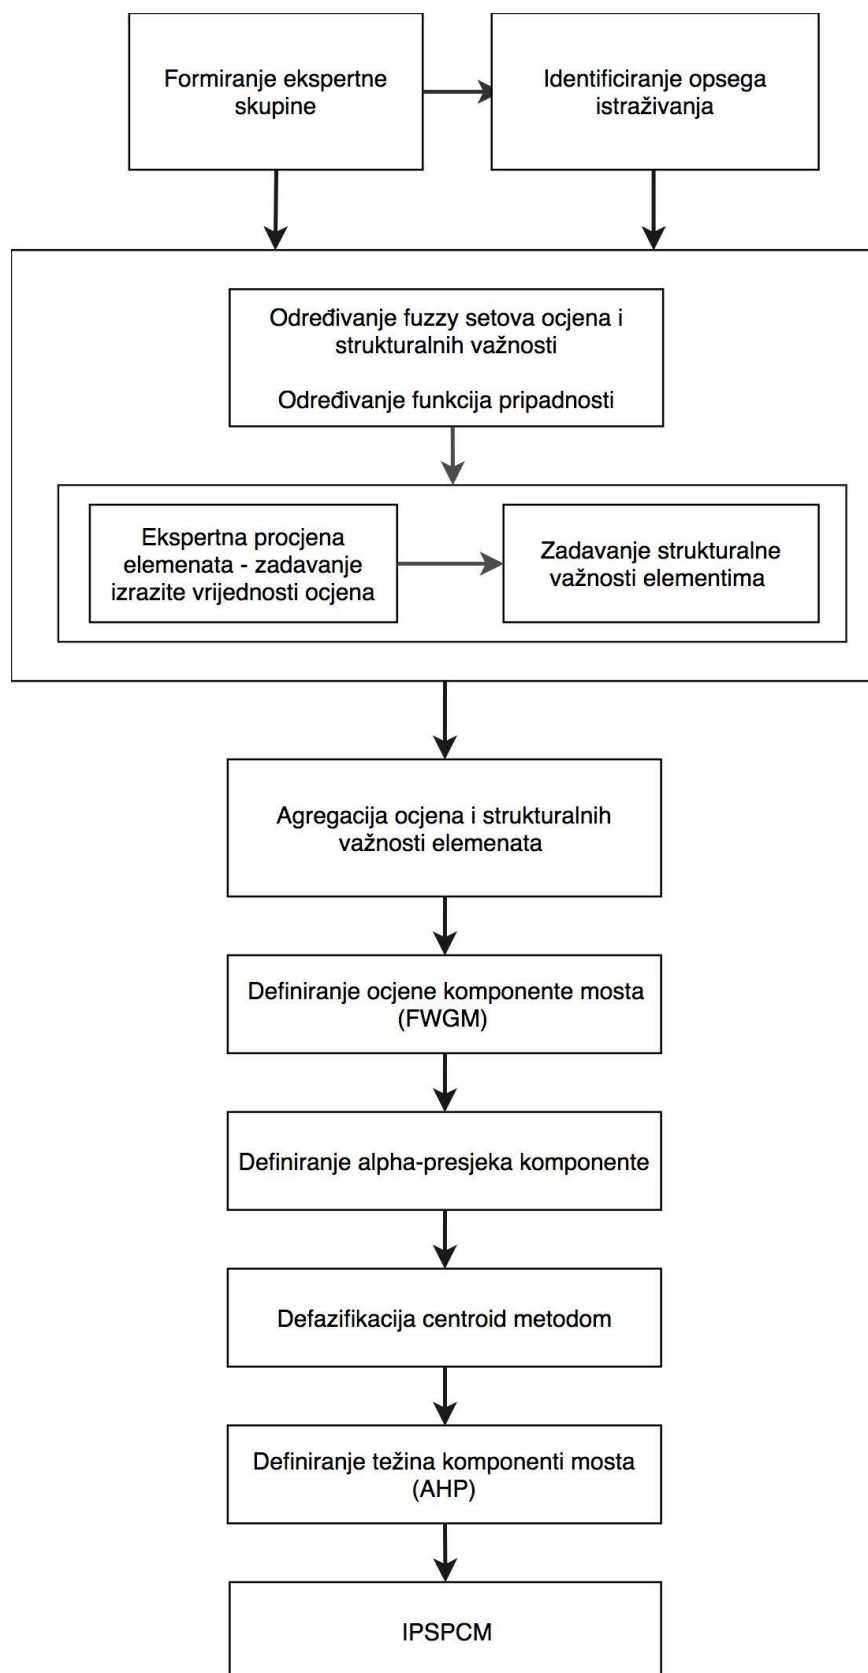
Formiranje ekspertne skupine

Identificiranje opsega istraživanja

Određivanje fuzzy setova ocjena i strukturalnih važnosti

Određivanje funkcija pripadnosti

Ekspertna procjena elemenata - zadavanje izrazite vrijednosti ocjena

Zadavanje strukturalne važnosti elementima

Agregacija ocjena i strukturalnih važnosti elemenata

Definiranje ocjene komponente mosta (FWGM)

Definiranje alpha-presjeka komponente

Defazifikacija centroid metodom

Definiranje težina komponenti mosta (AHP)

IPSPCM